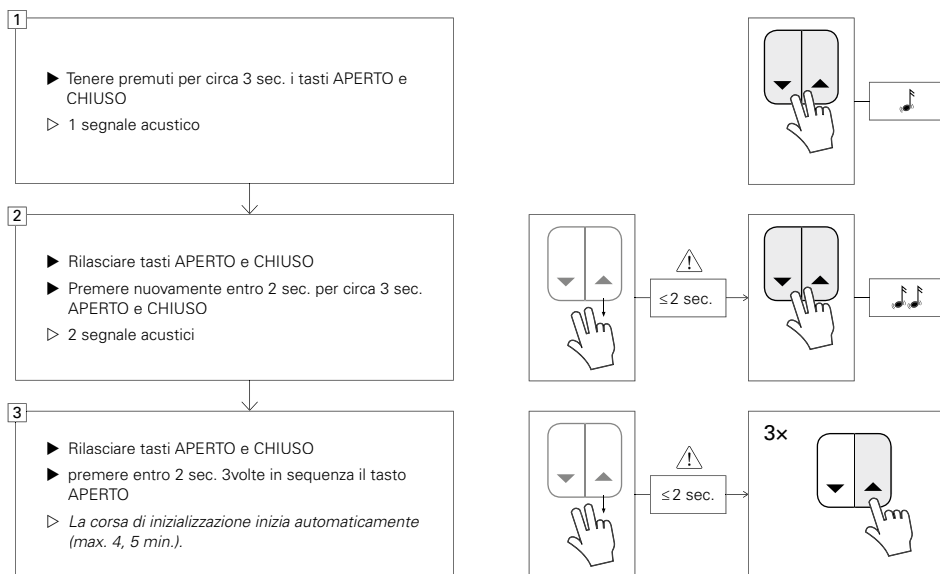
1

▶ Tenere premuti per circa 3 sec. i tasti APERTO e CHIUSO

▷ 1 segnale acustico

2

▶ Rilasciare tasti APERTO e CHIUSO

▶ Premere nuovamente entro 2 sec. per circa 3 sec. APERTO e CHIUSO

▷ 2 segnale acustici

≤2 sec.

3

▶ Rilasciare tasti APERTO e CHIUSO

▶ premere entro 2 sec. 3volte in sequenza il tasto APERTO

▷ *La corsa di inizializzazione inizia automaticamente (max. 4, 5 min.).*

≤2 sec.

3×